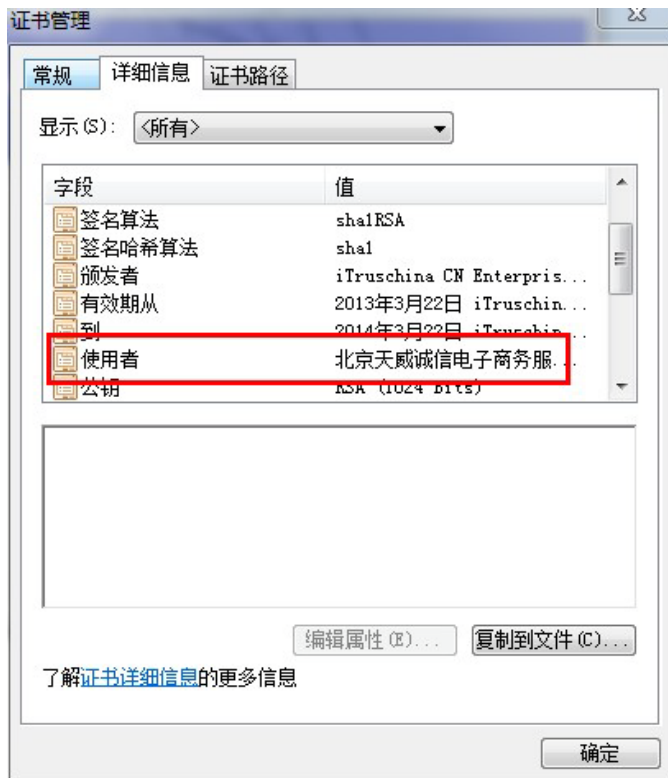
证书管理

常规 | 详细信息 | 证书路径

显示(S): <所有>

| 字段 | 值 |
|---|---|
| 签名算法 | sha1RSA |
| 签名哈希算法 | sha1 |
| 颁发者 | iTruschina CN Enterpris... |
| 有效期从 | 2013年3月22日 iTruschin... |
| 到 | 2014年3月22日 iTruschin... |
| 使用者 | 北京天威诚信电子商务服... |
| 公钥 | RSA (1024 Bits) |

编辑属性(E)... 复制到文件(C)...

了解证书详细信息的更多信息

确定